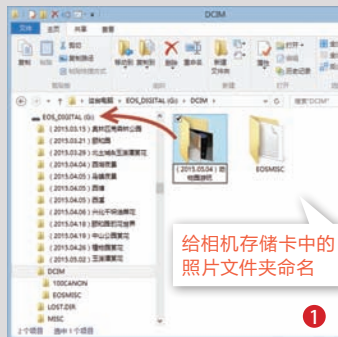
DCIM

文件 主页 共享 查看

复制 粘贴 剪切 复制路径 粘贴快捷方式 移动到 复制到 删除 重命名 新建文件夹 打开 编辑 历史记录

← → ↑ 这台电脑 › EOS_DIGITAL (G:) › DCIM ›

搜索"DCIM"

EOS_DIGITAL (G:)
（2015.03.15）奥林匹克森林公园
（2015.03.21）颐和园
（2015.03.29）北京植物园看桃花
（2015.04.04）西海湿地
（2015.04.05）玉渊潭
（2015.04.05）西直
（2015.04.05）西直
（2015.04.16）天坛千年树雕
（2015.04.18）花鸟鱼虫世界
（2015.04.19）中山公园郁金
（2015.04.26）植物园
（2015.05.02）玉渊潭
DCIM
100CANON
EOSMISC
LOST.DIR
MISC

（2015.05.04）植物园游玩

EOSMISC

给相机存储卡中的照片文件夹命名

2个项目 选中1个项目

1